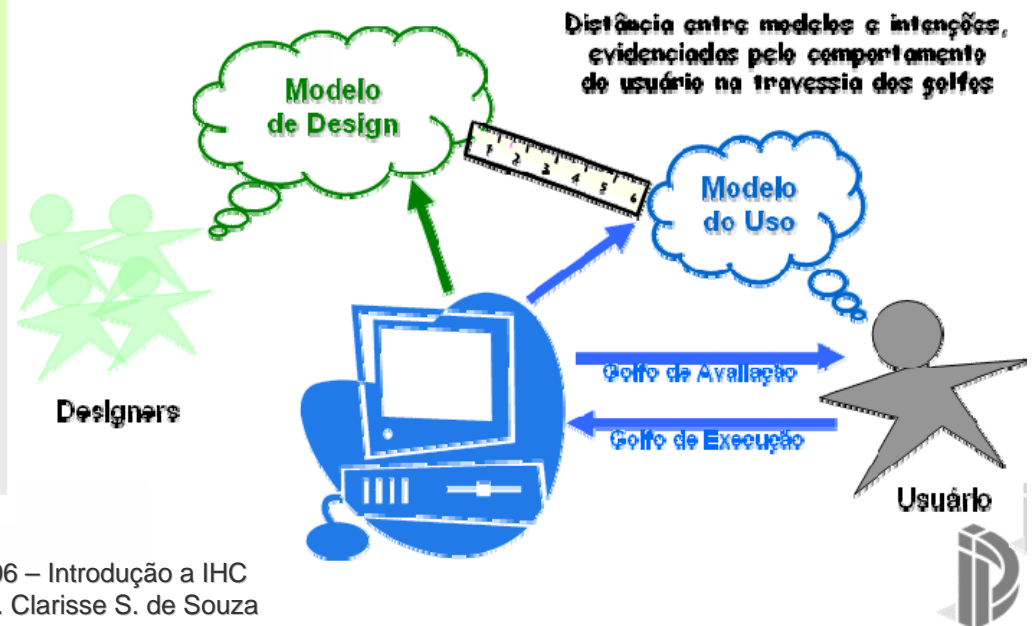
Distância entre modelos e intenções, evidenciadas pelo comportamento do usuário na travessia dos golfos

Modelo de Design

1 2 3 4 5 6

Modelo do Uso

Designers

Golfo de Avaliação

Golfo de Execução

Usuário

06 – Introdução a IHC
. Clarisse S. de Souza